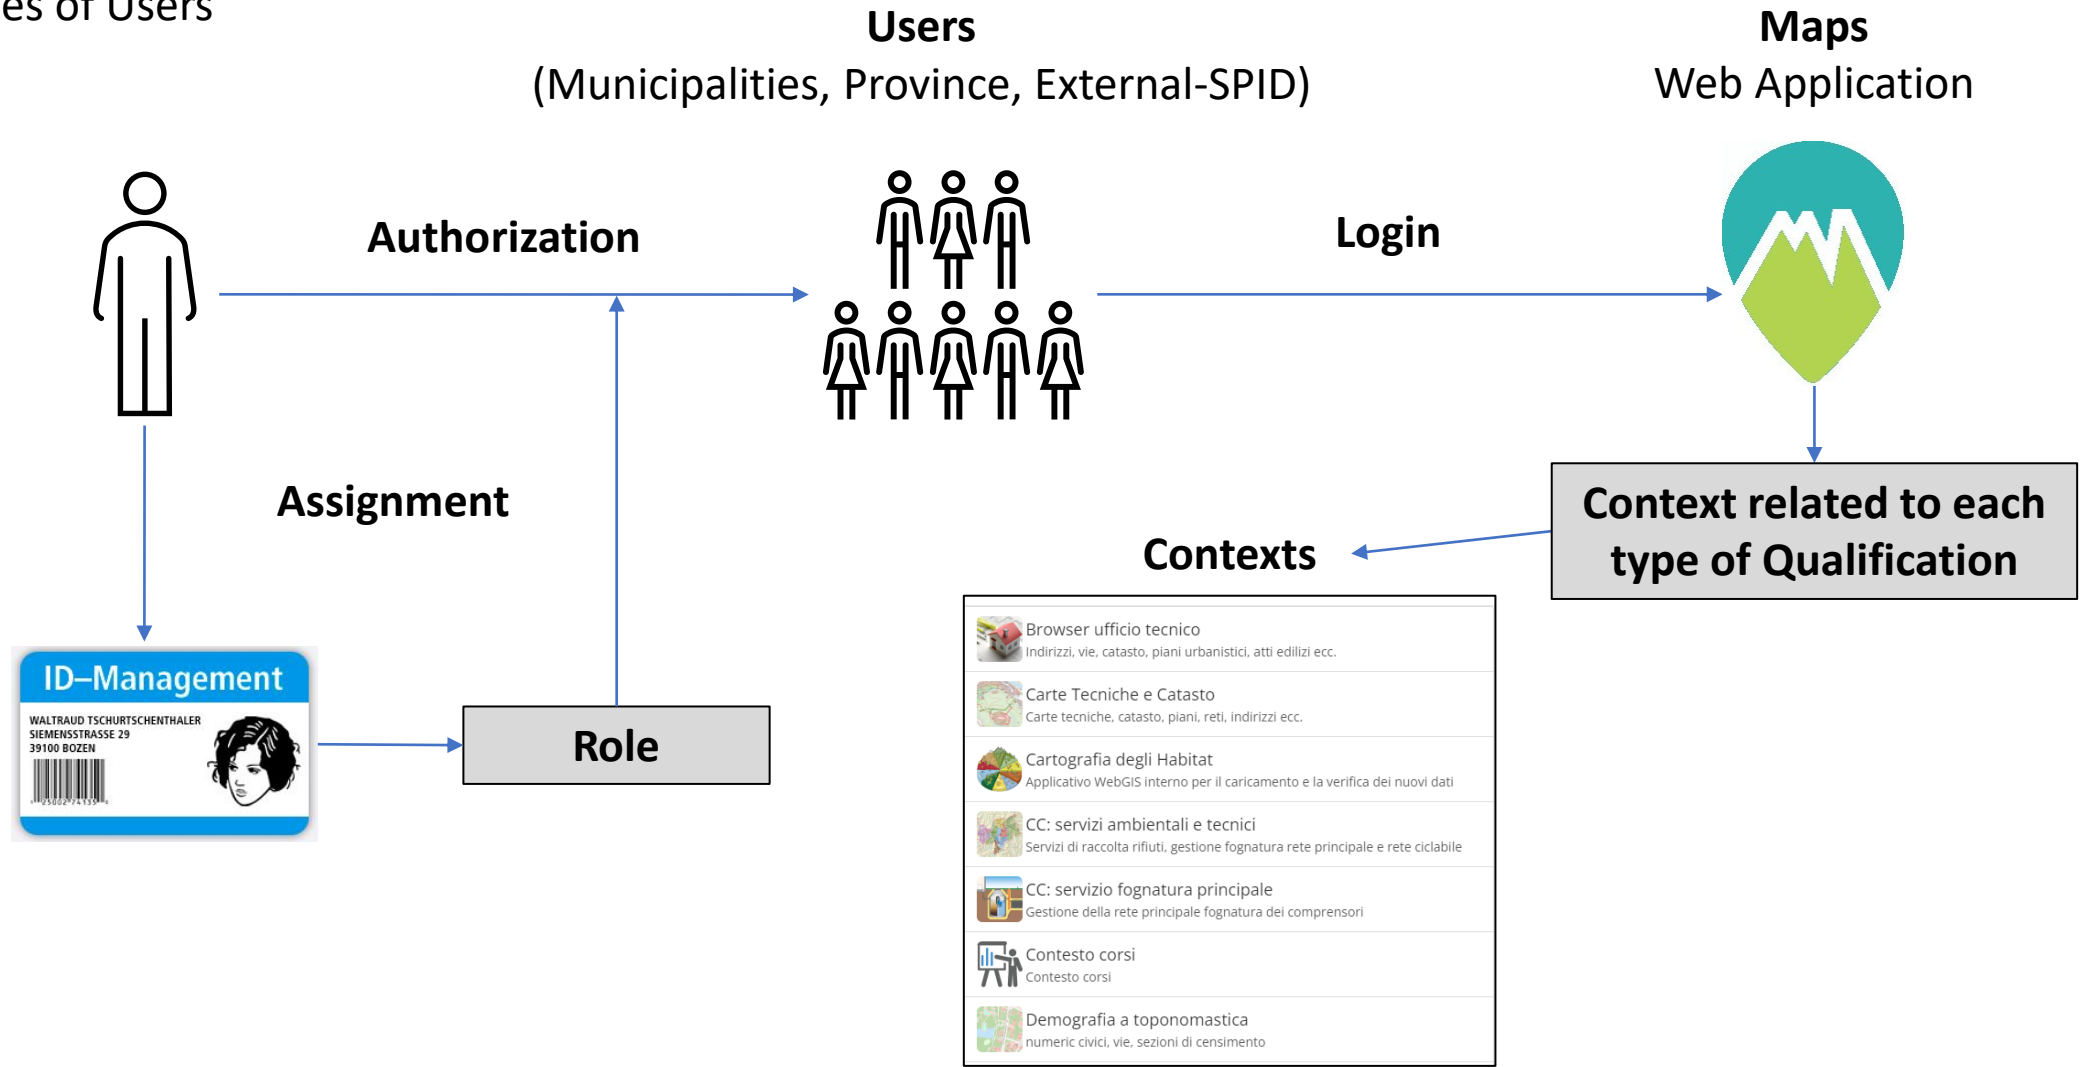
es of Users

Users
(Municipalities, Province, External-SPID)

Maps
Web Application

Authorization

Login

Assignment

Context related to each type of Qualification

Contexts

ID–Management
WALTRAUD TSCHURTSCHENTHALER
SIEMENSSTRASSE 29
39100 BOZEN

Role

Browser ufficio tecnico
Indirizzi, vie, catasto, piani urbanistici, atti edilizi ecc.

Carte Tecniche e Catasto
Carte tecniche, catasto, piani, reti, indirizzi ecc.

Cartografia degli Habitat
Applicativo WebGIS interno per il caricamento e la verifica dei nuovi dati

CC: servizi ambientali e tecnici
Servizi di raccolta rifiuti, gestione fognatura rete principale e rete ciclabile

CC: servizio fognatura principale
Gestione della rete principale fognatura dei comprensori

Contesto corsi
Contesto corsi

Demografia a toponomastica
numeric civici, vie, sezioni di censimento